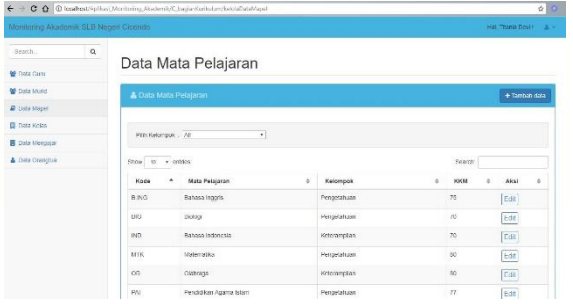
localhost/Aplikasi_Monitoring_Akademik/C_bagianKurikulum/kelolaDataMapel

Monitoring Akademik SLB Negeri Cicendo

Hai, Fitonia Devi !

Search...

Data Guru

Data Murid

Data Mapel

Data Kelas

Data Mengajar

Data Orangtua

Data Mata Pelajaran

Data Mata Pelajaran

+ Tambah data

Pilih Kelompok : All

Show 10 entries

Search:

| Kode | Mata Pelajaran | Kelompok | KKM | Aksi |
|---|---|---|---|---|
| B.ING | Bahasa Inggris | Pengetahuan | 75 | Edit |
| BIO | Biologi | Pengetahuan | 70 | Edit |
| IND | Bahasa Indonesia | Keterampilan | 70 | Edit |
| MTK | Matematika | Keterampilan | 80 | Edit |
| OG | Olahraga | Keterampilan | 80 | Edit |
| PAI | Pendidikan Agama Islam | Pengetahuan | 77 | Edit |